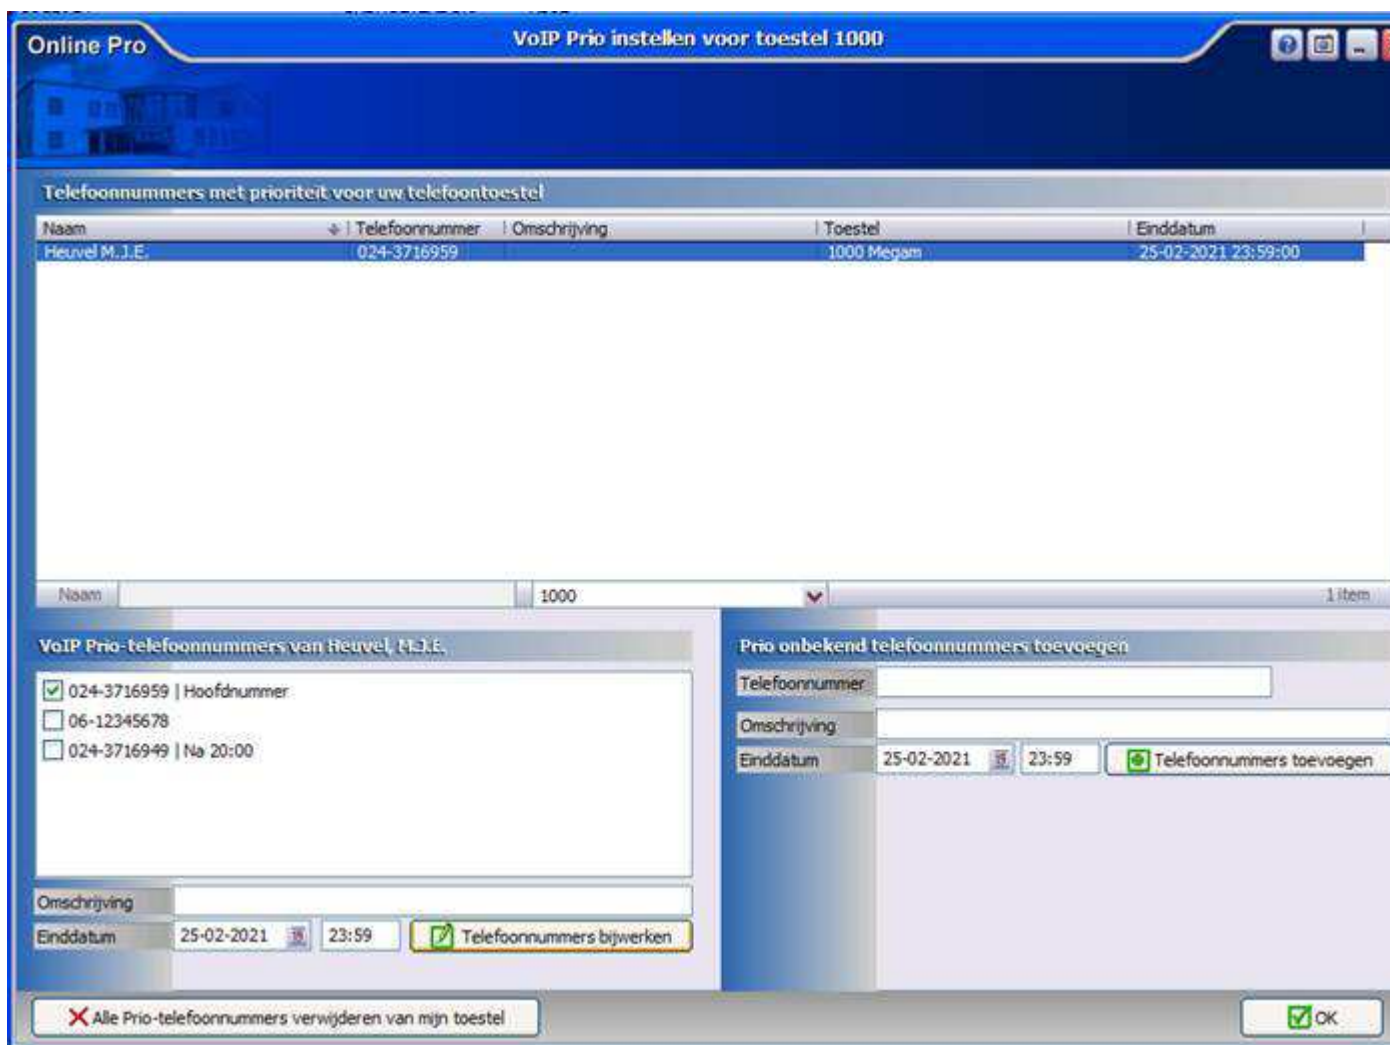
Online Pro

VoIP Prio instellen voor toestel 1000

Telefoonnummers met prioriteit voor uw telefoontoestel

| Naam | Telefoonnummer | Omschrijving | Toestel | Einddatum |
|---|---|---|---|---|
| Heuvel M.J.E. | 024-3716959 | | 1000 Megam | 25-02-2021 23:59:00 |

Naam 1000 1 item

VoIP Prio-telefoonnummers van Heuvel, M.J.E.

024-3716959 | Hoofdnummer
06-12345678
024-3716949 | Na 20:00

Omschrijving
Einddatum 25-02-2021 23:59 Telefoonnummers bijwerken

Prio onbekend telefoonnummers toevoegen

Telefoonnummer
Omschrijving
Einddatum 25-02-2021 23:59 Telefoonnummers toevoegen

Alle Prio-telefoonnummers verwijderen van mijn toestel

OK